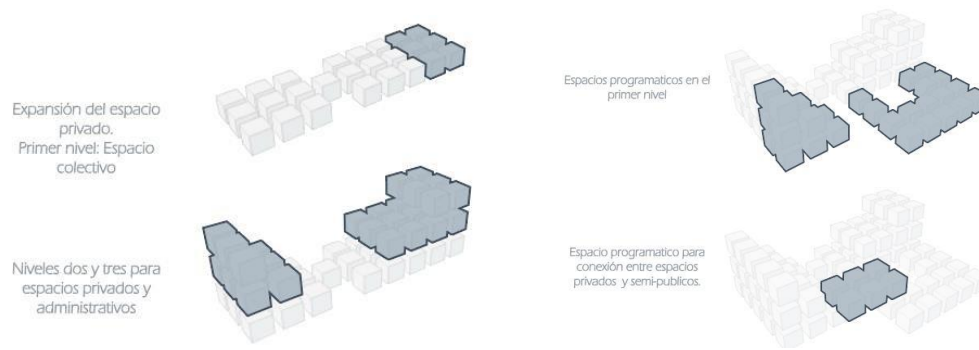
Expansión del espacio privado.
Primer nivel: Espacio colectivo

Niveles dos y tres para espacios privados y administrativos

Espacios programaticos en el primer nivel

Espacio programatico para conexión entre espacios privados y semi-publicos.